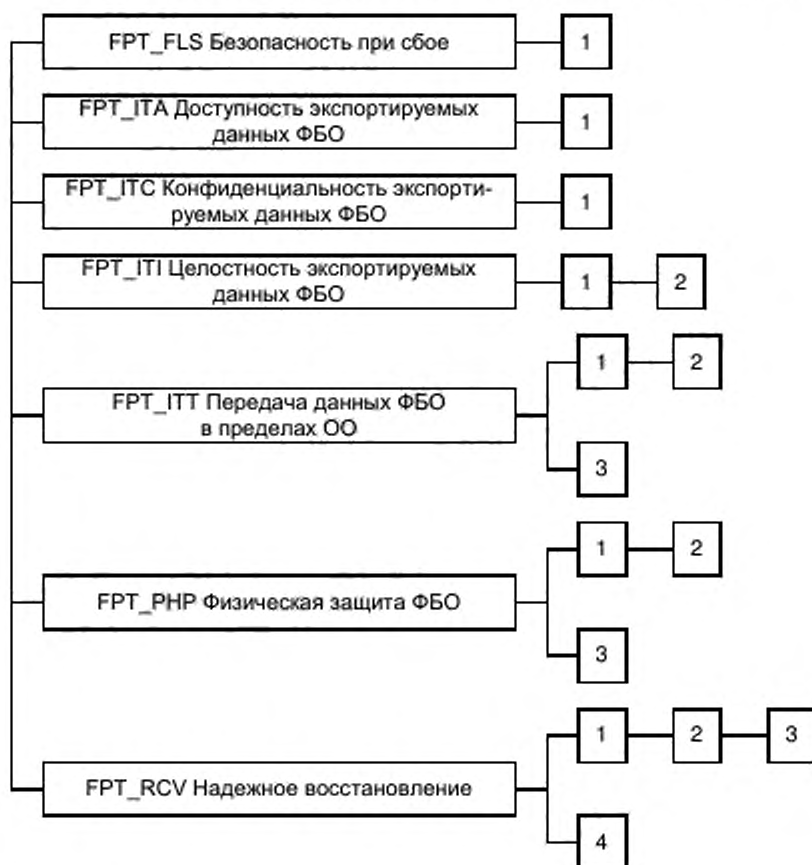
FPT_FLS Безопасность при сбое

1

FPT_ITA Доступность экспортируемых данных ФБО

1

FPT_ITC Конфиденциальность экспортируемых данных ФБО

1

FPT_ITI Целостность экспортируемых данных ФБО

1

2

FPT_ITT Передача данных ФБО в пределах ОО

1

2

3

FPT_PHP Физическая защита ФБО

1

2

3

FPT_RCV Надежное восстановление

1

2

3

4